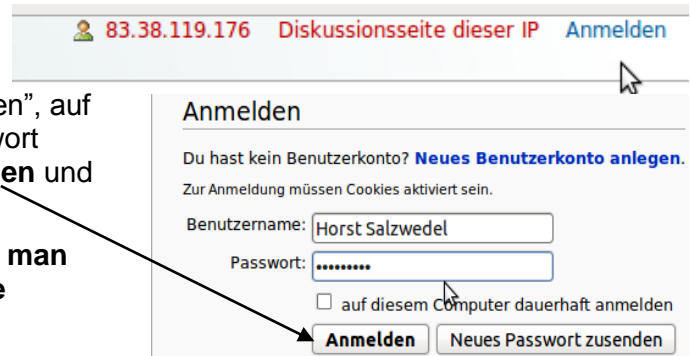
83.38.119.176 Diskussionsseite dieser IP Anmelden

en", auf
wort
en und

man
e

Anmelden

Du hast kein Benutzerkonto? Neues Benutzerkonto anlegen.

Zur Anmeldung müssen Cookies aktiviert sein.

Benutzername: Horst Salzwedel

Passwort: ••••••••

auf diesem Computer dauerhaft anmelden

Anmelden Neues Passwort zusenden